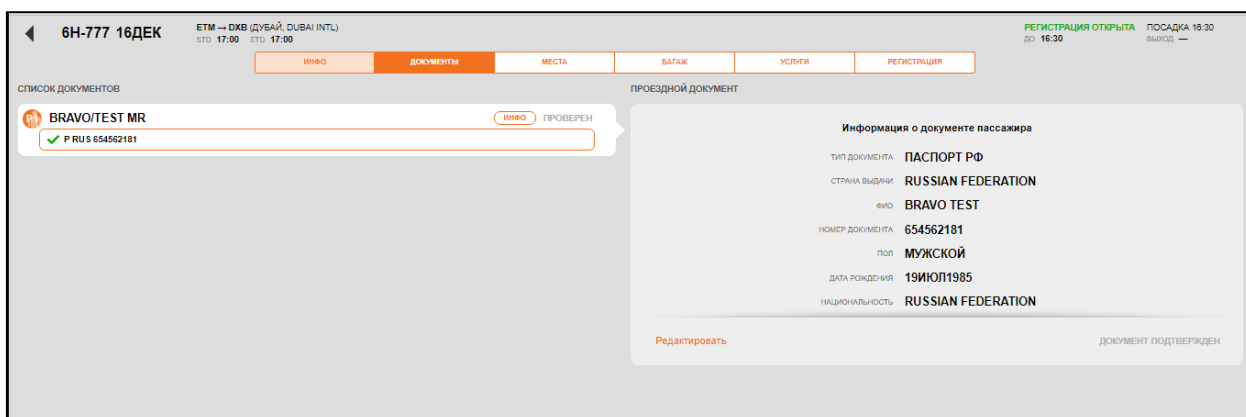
6H-777 16ДЕК

ETM → DXB (ДУБАЙ, DUBAI INTL)
STD 17:00 ETD 17:00

РЕГИСТРАЦИЯ ОТКРЫТА
ДО 16:30

ПОСАДКА 16:30
ВЫХОД —

ИНФО | ДОКУМЕНТЫ | МЕСТА | БАГАЖ | УСЛУГИ | РЕГИСТРАЦИЯ

СПИСОК ДОКУМЕНТОВ

P1 BRAVO/TEST MR
ИНФО ПРОВЕРЕН
P RUS 654562181

ПРОЕЗДНОЙ ДОКУМЕНТ

Информация о документе пассажира

ТИП ДОКУМЕНТА ПАСПОРТ РФ
СТРАНА ВЫДАЧИ RUSSIAN FEDERATION
ФИО BRAVO TEST
НОМЕР ДОКУМЕНТА 654562181
ПОЛ МУЖСКОЙ
ДАТА РОЖДЕНИЯ 19ИЮЛ1985
НАЦИОНАЛЬНОСТЬ RUSSIAN FEDERATION

Редактировать

ДОКУМЕНТ ПОДТВЕРЖДЕН